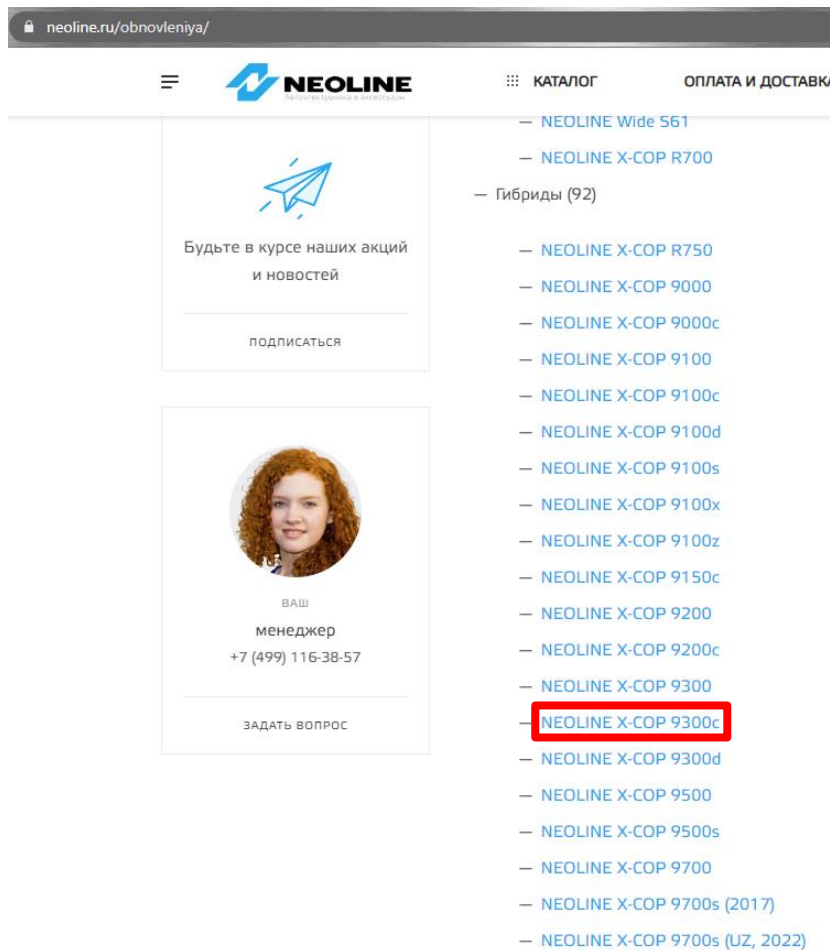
neoline.ru/obnovleniya/

NEOLINE
Автоэлектроника и аксессуары

КАТАЛОГ

ОПЛАТА И ДОСТАВКА

Будьте в курсе наших акций и новостей

ПОДПИСАТЬСЯ

ВАШ
менеджер
+7 (499) 116-38-57

ЗАДАТЬ ВОПРОС

— NEOLINE Wide S61
— NEOLINE X-COP R700
— Гибриды (92)
— NEOLINE X-COP R750
— NEOLINE X-COP 9000
— NEOLINE X-COP 9000c
— NEOLINE X-COP 9100
— NEOLINE X-COP 9100c
— NEOLINE X-COP 9100d
— NEOLINE X-COP 9100s
— NEOLINE X-COP 9100x
— NEOLINE X-COP 9100z
— NEOLINE X-COP 9150c
— NEOLINE X-COP 9200
— NEOLINE X-COP 9200c
— NEOLINE X-COP 9300
— NEOLINE X-COP 9300c
— NEOLINE X-COP 9300d
— NEOLINE X-COP 9500
— NEOLINE X-COP 9500s
— NEOLINE X-COP 9700
— NEOLINE X-COP 9700s (2017)
— NEOLINE X-COP 9700s (UZ, 2022)